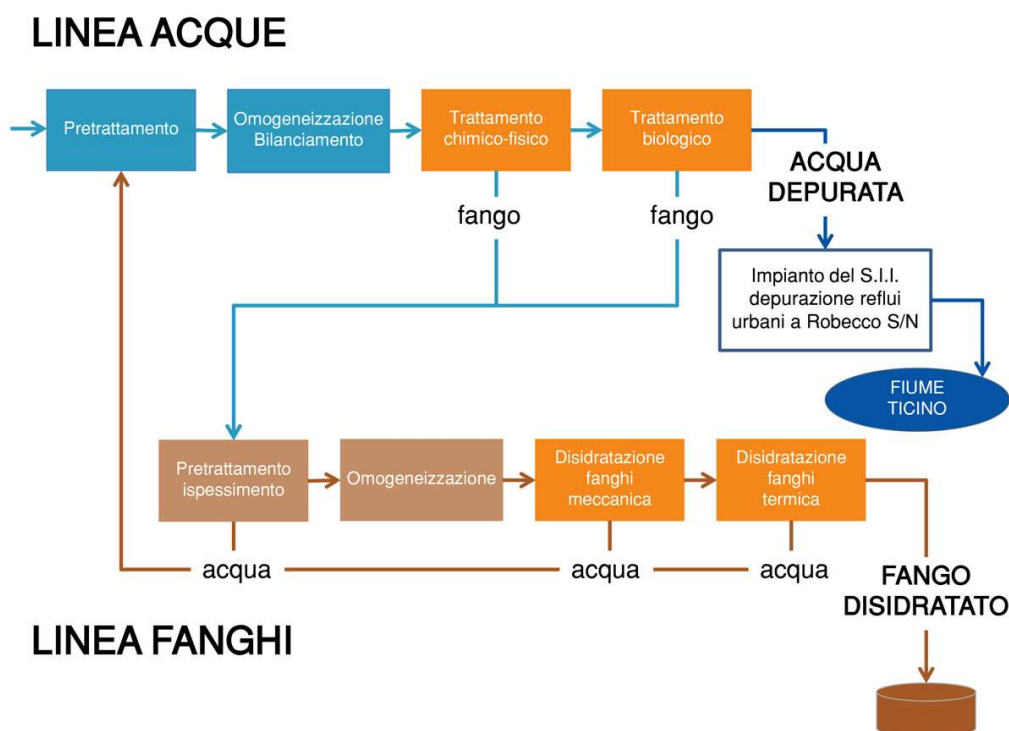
LINEA ACQUE

Pretrattamento

Omogeneizzazione Bilanciamento

Trattamento chimico-fisico

Trattamento biologico

ACQUA DEPURATA

fango

fango

Impianto del S.I.I. depurazione reflui urbani a Robecco S/N

FIUME TICINO

Pretrattamento ispessimento

Omogeneizzazione

Disidratazione fanghi meccanica

Disidratazione fanghi termica

acqua

acqua

acqua

FANGO DISIDRATATO

LINEA FANGHI